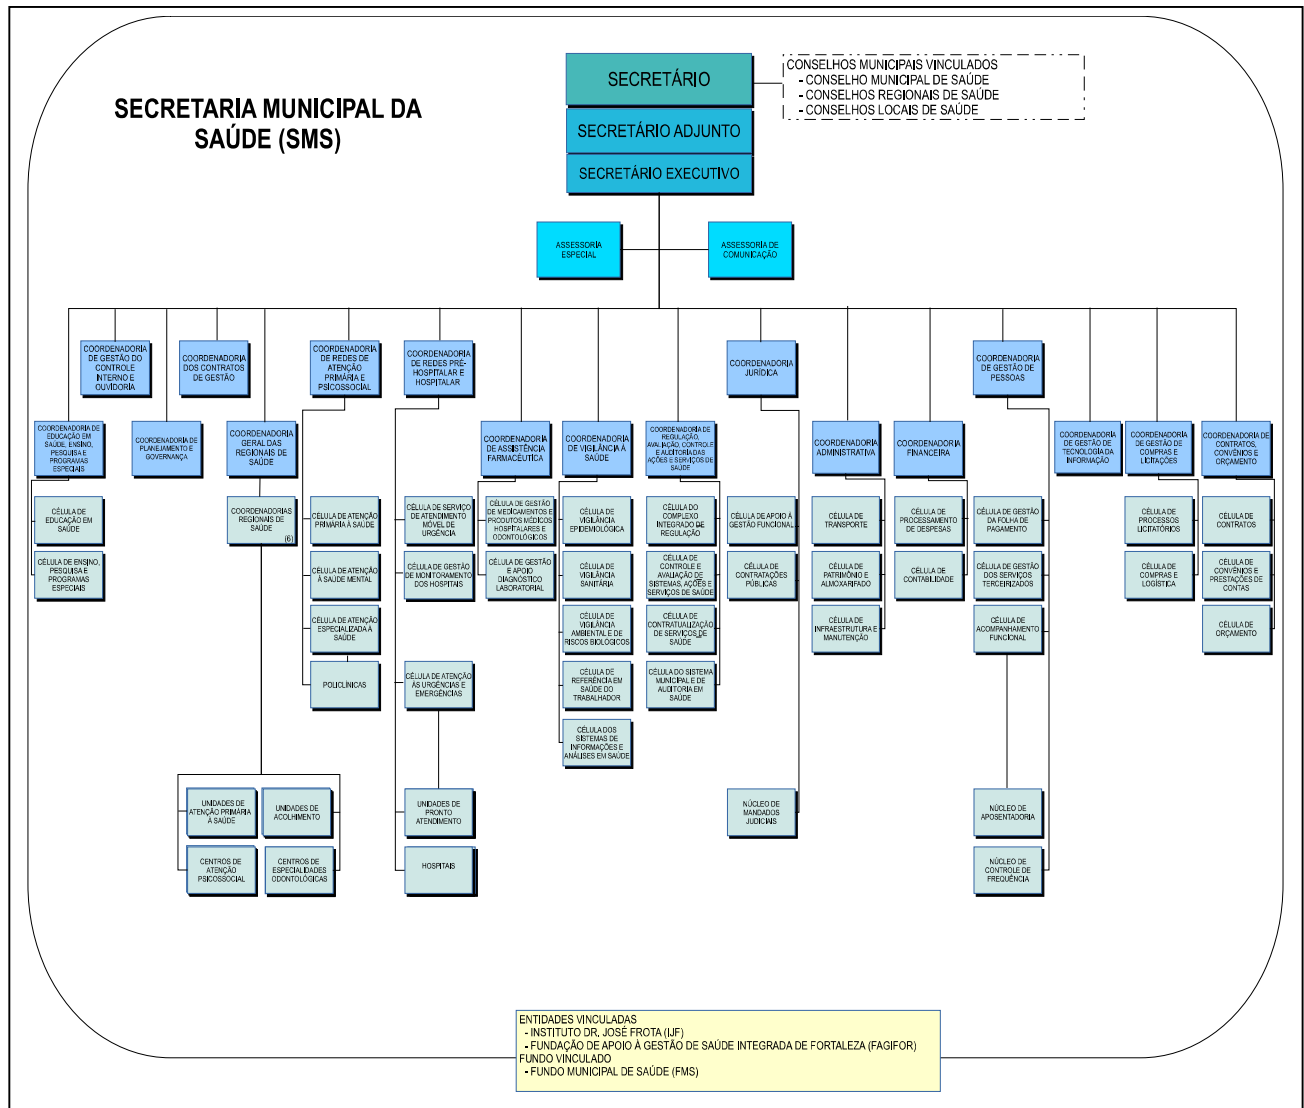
SECRETARIA MUNICIPAL DA SAÚDE (SMS)

SECRETÁRIO

CONSELHOS MUNICIPAIS VINCULADOS
- CONSELHO MUNICIPAL DE SAÚDE
- CONSELHOS REGIONAIS DE SAÚDE
- CONSELHOS LOCAIS DE SAÚDE

SECRETÁRIO ADJUNTO

SECRETÁRIO EXECUTIVO

ASSESSORIA ESPECIAL

ASSESSORIA DE COMUNICAÇÃO

COORDENADORIA DE GESTÃO DO CONTROLE INTERNO E OUVIDORIA

COORDENADORIA DOS CONTRATOS DE GESTÃO

COORDENADORIA DE REDES DE ATENÇÃO PRIMÁRIA E PSICOSSOCIAL

COORDENADORIA DE REDES PRÉ-HOSPITALAR E HOSPITALAR

COORDENADORIA JURÍDICA

COORDENADORIA DE GESTÃO DE PESSOAS

COORDENADORIA DE EDUCAÇÃO EM SAÚDE, ENSINO, PESQUISA E PROGRAMAS ESPECIAIS

COORDENADORIA DE PLANEJAMENTO E GOVERNANÇA

COORDENADORIA GERAL DAS REGIONAIS DE SAÚDE

COORDENADORIA DE ASSISTÊNCIA FARMACÊUTICA

COORDENADORIA DE VIGILÂNCIA À SAÚDE

COORDENADORIA DE REGULAÇÃO, AVALIAÇÃO, CONTROLE E AUDITORIA DAS AÇÕES E SERVIÇOS DE SAÚDE

COORDENADORIA ADMINISTRATIVA

COORDENADORIA FINANCEIRA

COORDENADORIA DE GESTÃO DE TECNOLOGIA DA INFORMAÇÃO

COORDENADORIA DE GESTÃO DE COMPRAS E LICITAÇÕES

COORDENADORIA DE CONTRATOS, CONVÊNIOS E ORÇAMENTO

CÉLULA DE EDUCAÇÃO EM SAÚDE

CÉLULA DE ENSINO, PESQUISA E PROGRAMAS ESPECIAIS

COORDENADORIAS REGIONAIS DE SAÚDE (6)

CÉLULA DE ATENÇÃO PRIMÁRIA À SAÚDE

CÉLULA DE ATENÇÃO À SAÚDE MENTAL

CÉLULA DE ATENÇÃO ESPECIALIZADA À SAÚDE

POLICLÍNICAS

CÉLULA DE SERVIÇO DE ATENDIMENTO MÓVEL DE URGÊNCIA

CÉLULA DE GESTÃO DE MONITORAMENTO DOS HOSPITAIS

CÉLULA DE ATENÇÃO ÀS URGÊNCIAS E EMERGÊNCIAS

UNIDADES DE PRONTO ATENDIMENTO

HOSPITAIS

CÉLULA DE GESTÃO DE MEDICAMENTOS E PRODUTOS MÉDICOS HOSPITALARES E ODONTOLÓGICOS

CÉLULA DE GESTÃO E APOIO DIAGNÓSTICO LABORATORIAL

CÉLULA DE VIGILÂNCIA EPIDEMIOLÓGICA

CÉLULA DE VIGILÂNCIA SANITÁRIA

CÉLULA DE VIGILÂNCIA AMBIENTAL E DE RISCOS BIOLÓGICOS

CÉLULA DE REFERÊNCIA EM SAÚDE DO TRABALHADOR

CÉLULA DOS SISTEMAS DE INFORMAÇÕES E ANÁLISES EM SAÚDE

CÉLULA DO COMPLEXO INTEGRADO DE REGULAÇÃO

CÉLULA DE CONTROLE E AVALIAÇÃO DE SISTEMAS, AÇÕES E SERVIÇOS DE SAÚDE

CÉLULA DE CONTRATUALIZAÇÃO DE SERVIÇOS DE SAÚDE

CÉLULA DO SISTEMA MUNICIPAL E DE AUDITORIA EM SAÚDE

CÉLULA DE APOIO À GESTÃO FUNCIONAL

CÉLULA DE CONTRATAÇÕES PÚBLICAS

NÚCLEO DE MANDADOS JUDICIAIS

CÉLULA DE TRANSPORTE

CÉLULA DE PATRIMÔNIO E ALMOXARIFADO

CÉLULA DE INFRAESTRUTURA E MANUTENÇÃO

CÉLULA DE PROCESSAMENTO DE DESPESAS

CÉLULA DE CONTABILIDADE

CÉLULA DE GESTÃO DA FOLHA DE PAGAMENTO

CÉLULA DE GESTÃO DOS SERVIÇOS TERCEIRIZADOS

CÉLULA DE ACOMPANHAMENTO FUNCIONAL

NÚCLEO DE APOSENTADORIA

NÚCLEO DE CONTROLE DE FREQUÊNCIA

CÉLULA DE PROCESSOS LICITATÓRIOS

CÉLULA DE COMPRAS E LOGÍSTICA

CÉLULA DE CONTRATOS

CÉLULA DE CONVÊNIOS E PRESTAÇÕES DE CONTAS

CÉLULA DE ORÇAMENTO

UNIDADES DE ATENÇÃO PRIMÁRIA À SAÚDE

UNIDADES DE ACOLHIMENTO

CENTROS DE ATENÇÃO PSICOSSOCIAL

CENTROS DE ESPECIALIDADES ODONTOLÓGICAS

ENTIDADES VINCULADAS
- INSTITUTO DR. JOSÉ FROTA (IJF)
- FUNDAÇÃO DE APOIO À GESTÃO DE SAÚDE INTEGRADA DE FORTALEZA (FAGIFOR)
FUNDO VINCULADO
- FUNDO MUNICIPAL DE SAÚDE (FMS)